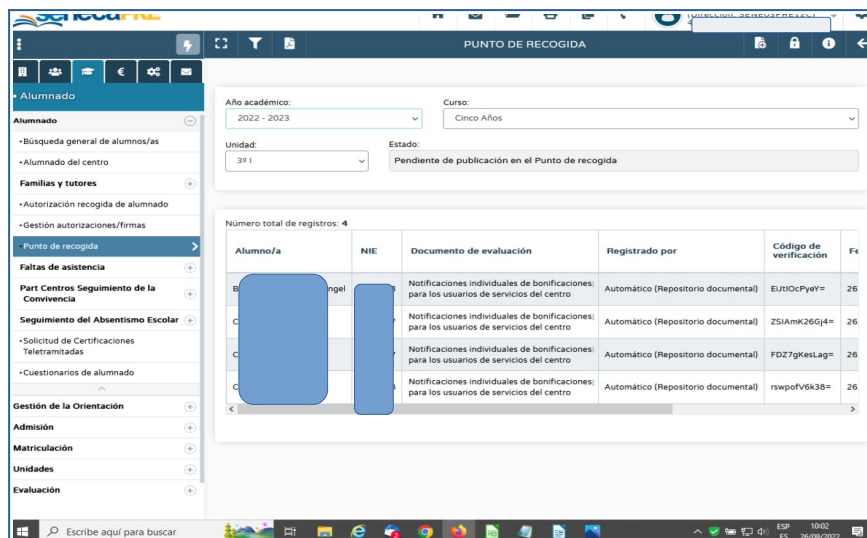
PUNTO DE RECOGIDA

Alumnado

Alumnado
• Búsqueda general de alumnos/as
• Alumnado del centro
Familias y tutores
• Autorización recogida de alumnado
• Gestión autorizaciones/firmas
• Punto de recogida
Faltas de asistencia
Part Centros Seguimiento de la Convivencia
Seguimiento del Absentismo Escolar
• Solicitud de Certificaciones Teletramitadas
• Cuestionarios de alumnado
Gestión de la Orientación
Admisión
Matriculación
Unidades
Evaluación

Año académico:
2022 - 2023
Curso:
Cinco Años
Unidad:
3º I
Estado:
Pendiente de publicación en el Punto de recogida

Número total de registros: 4

| Alumno/a | NIE | Documento de evaluación | Registrado por | Código de verificación | Fe |
|---|---|---|---|---|---|
| B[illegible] ngel | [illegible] | Notificaciones individuales de bonificaciones para los usuarios de servicios del centro | Automático (Repositorio documental) | EiJtIOcPyeY= | 26. |
| C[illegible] | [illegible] | Notificaciones individuales de bonificaciones para los usuarios de servicios del centro | Automático (Repositorio documental) | ZSIAmK26Gj4= | 26. |
| C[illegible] | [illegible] | Notificaciones individuales de bonificaciones para los usuarios de servicios del centro | Automático (Repositorio documental) | FDZ7gKesLag= | 26. |
| C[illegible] | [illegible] | Notificaciones individuales de bonificaciones para los usuarios de servicios del centro | Automático (Repositorio documental) | rswpofV6k38= | 26. |

Escribe aquí para buscar
ESP ES 10:02 26/09/2022